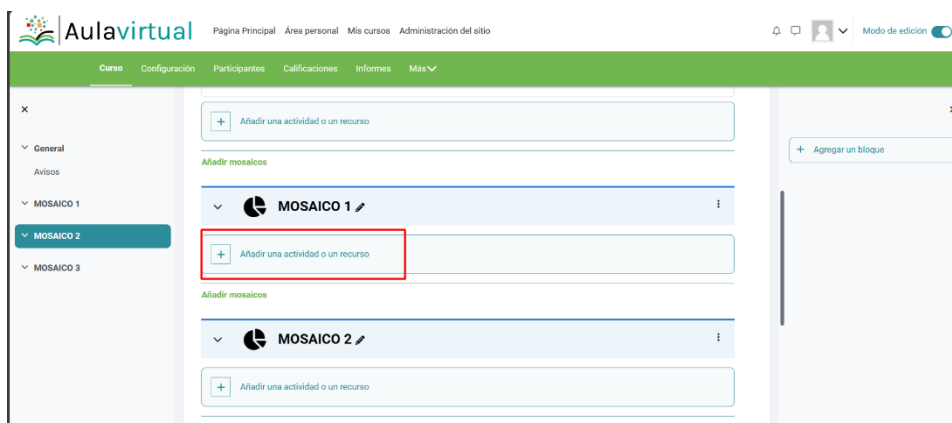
Aulavirtual Página Principal Área personal Mis cursos Administración del sitio

Modo de edición

Curso Configuración Participantes Calificaciones Informes Más

×

General
Avisos
MOSAICO 1
MOSAICO 2
MOSAICO 3

+ Añadir una actividad o un recurso

Añadir mosaicos

MOSAICO 1

+ Añadir una actividad o un recurso

Añadir mosaicos

MOSAICO 2

+ Añadir una actividad o un recurso

+ Agregar un bloque